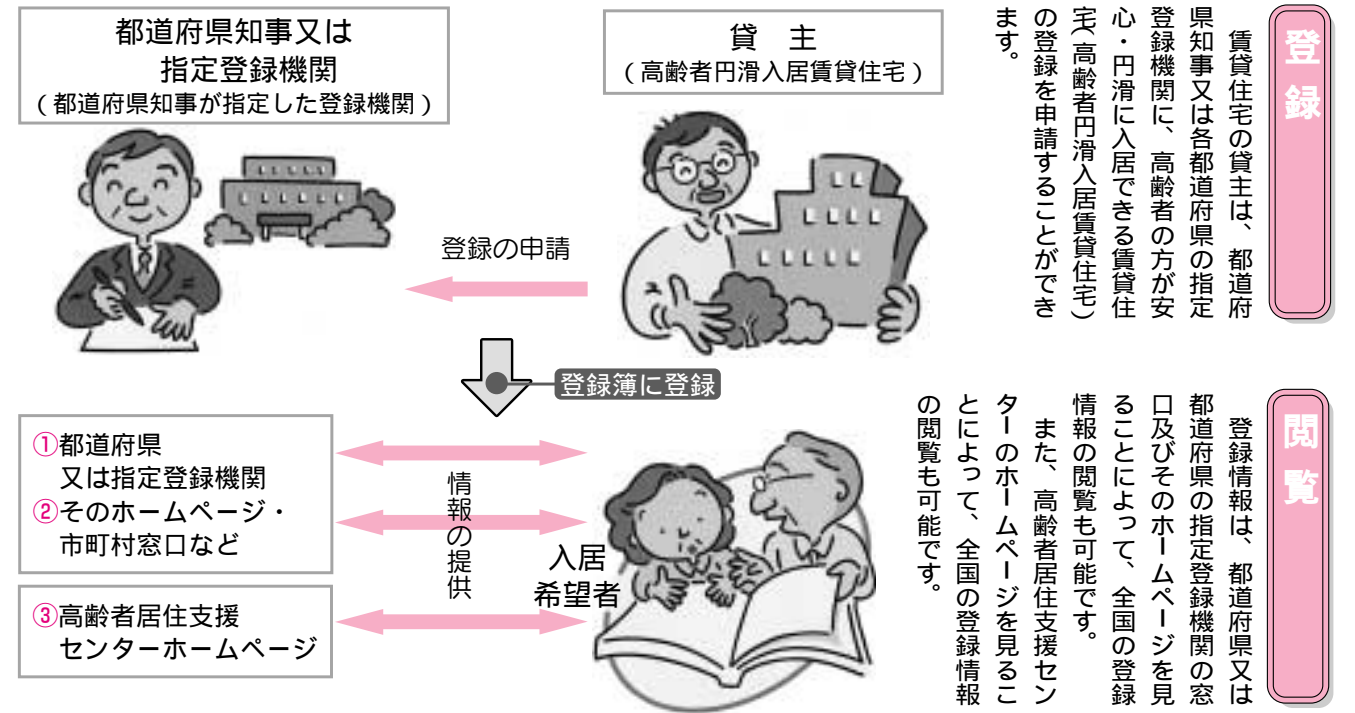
登録

賃貸住宅の貸主は、都道府県知事又は各都道府県の指定登録機関に、高齢者の方が安心・円滑に入居できる賃貸住宅（高齢者円滑入居賃貸住宅）の登録を申請することができます。

閲覧

登録情報は、都道府県又は都道府県の指定登録機関の窓口及びそのホームページを見ることによって、全国の登録情報の閲覧も可能です。

また、高齢者居住支援センターのホームページを見ることによって、全国の登録情報の閲覧も可能です。

都道府県知事又は
指定登録機関
（都道府県知事が指定した登録機関）

貸　主
（高齢者円滑入居賃貸住宅）

登録の申請

登録簿に登録

①都道府県
又は指定登録機関
②そのホームページ・
市町村窓口など

③高齢者居住支援
センターホームページ

情報の提供

入居
希望者